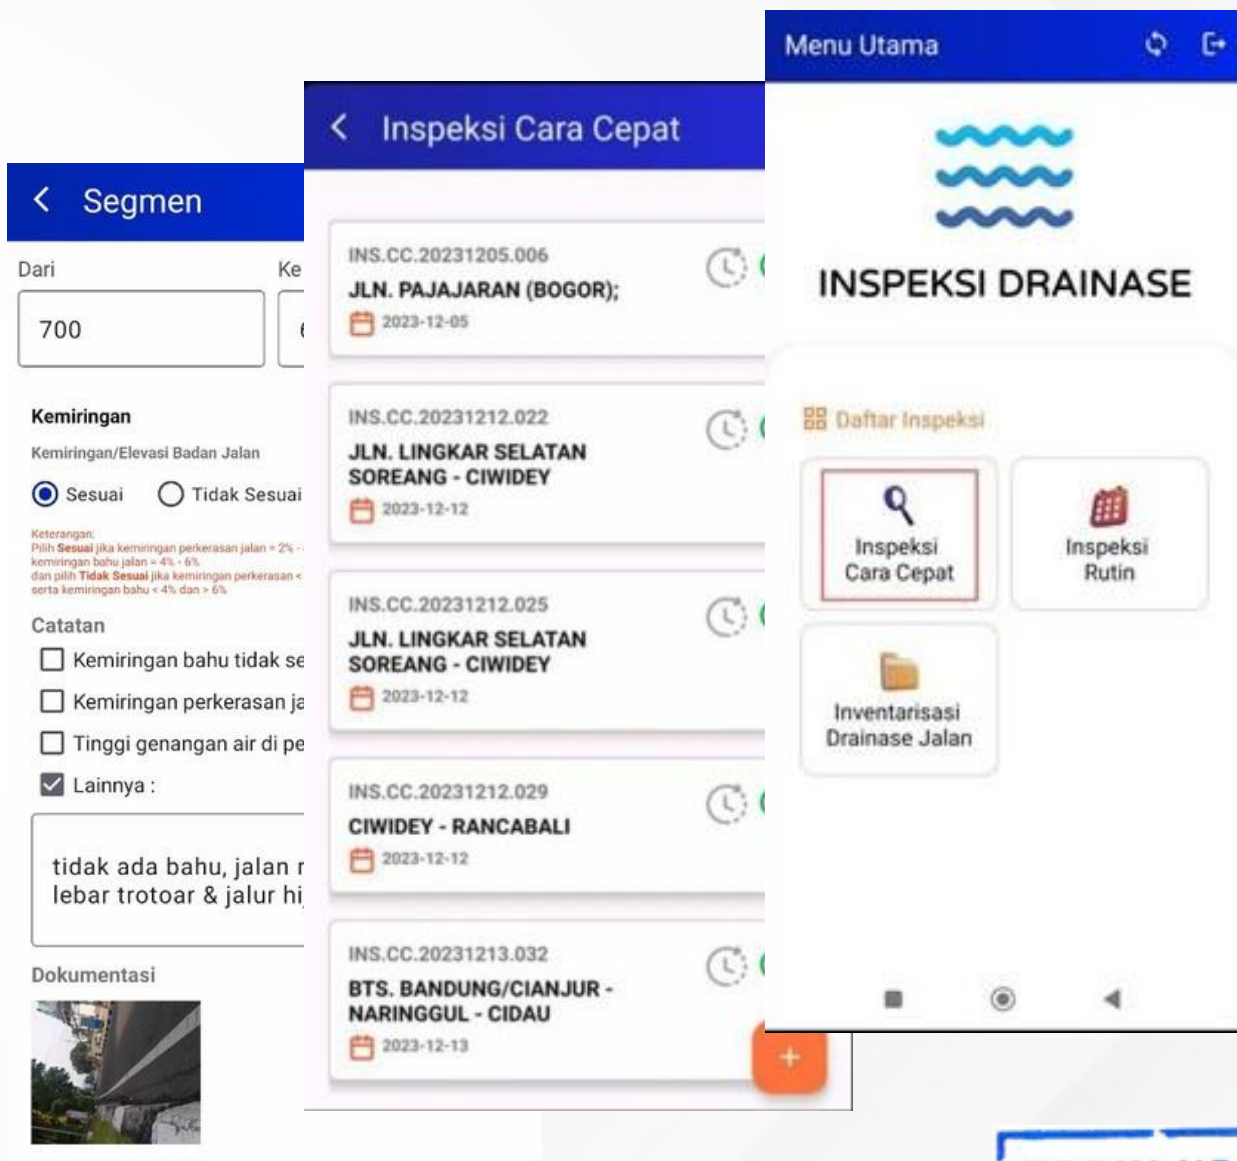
Segmen

Dari

Ke

700

Kemiringan

Kemiringan/Elevasi Badan Jalan

Sesuai Tidak Sesuai

Keterangan:
Pilih Sesuai jika kemiringan perkerasan jalan = 2% - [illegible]
kemiringan bahu jalan = 4% - 6%
dan pilih Tidak Sesuai jika kemiringan perkerasan < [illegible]
serta kemiringan bahu < 4% dan > 6%

Catatan

Kemiringan bahu tidak se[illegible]

Kemiringan perkerasan ja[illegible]

Tinggi genangan air di pe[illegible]

Lainnya :

tidak ada bahu, jalan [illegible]
lebar trotoar & jalur hi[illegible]

Dokumentasi

Inspeksi Cara Cepat

INS.CC.20231205.006
JLN. PAJAJARAN (BOGOR);
2023-12-05

INS.CC.20231212.022
JLN. LINGKAR SELATAN SOREANG - CIWIDEY
2023-12-12

INS.CC.20231212.025
JLN. LINGKAR SELATAN SOREANG - CIWIDEY
2023-12-12

INS.CC.20231212.029
CIWIDEY - RANCABALI
2023-12-12

INS.CC.20231213.032
BTS. BANDUNG/CIANJUR - NARINGGUL - CIDAU
2023-12-13

+

Menu Utama

INSPEKSI DRAINASE

Daftar Inspeksi

Inspeksi Cara Cepat

Inspeksi Rutin

Inventarisasi Drainase Jalan